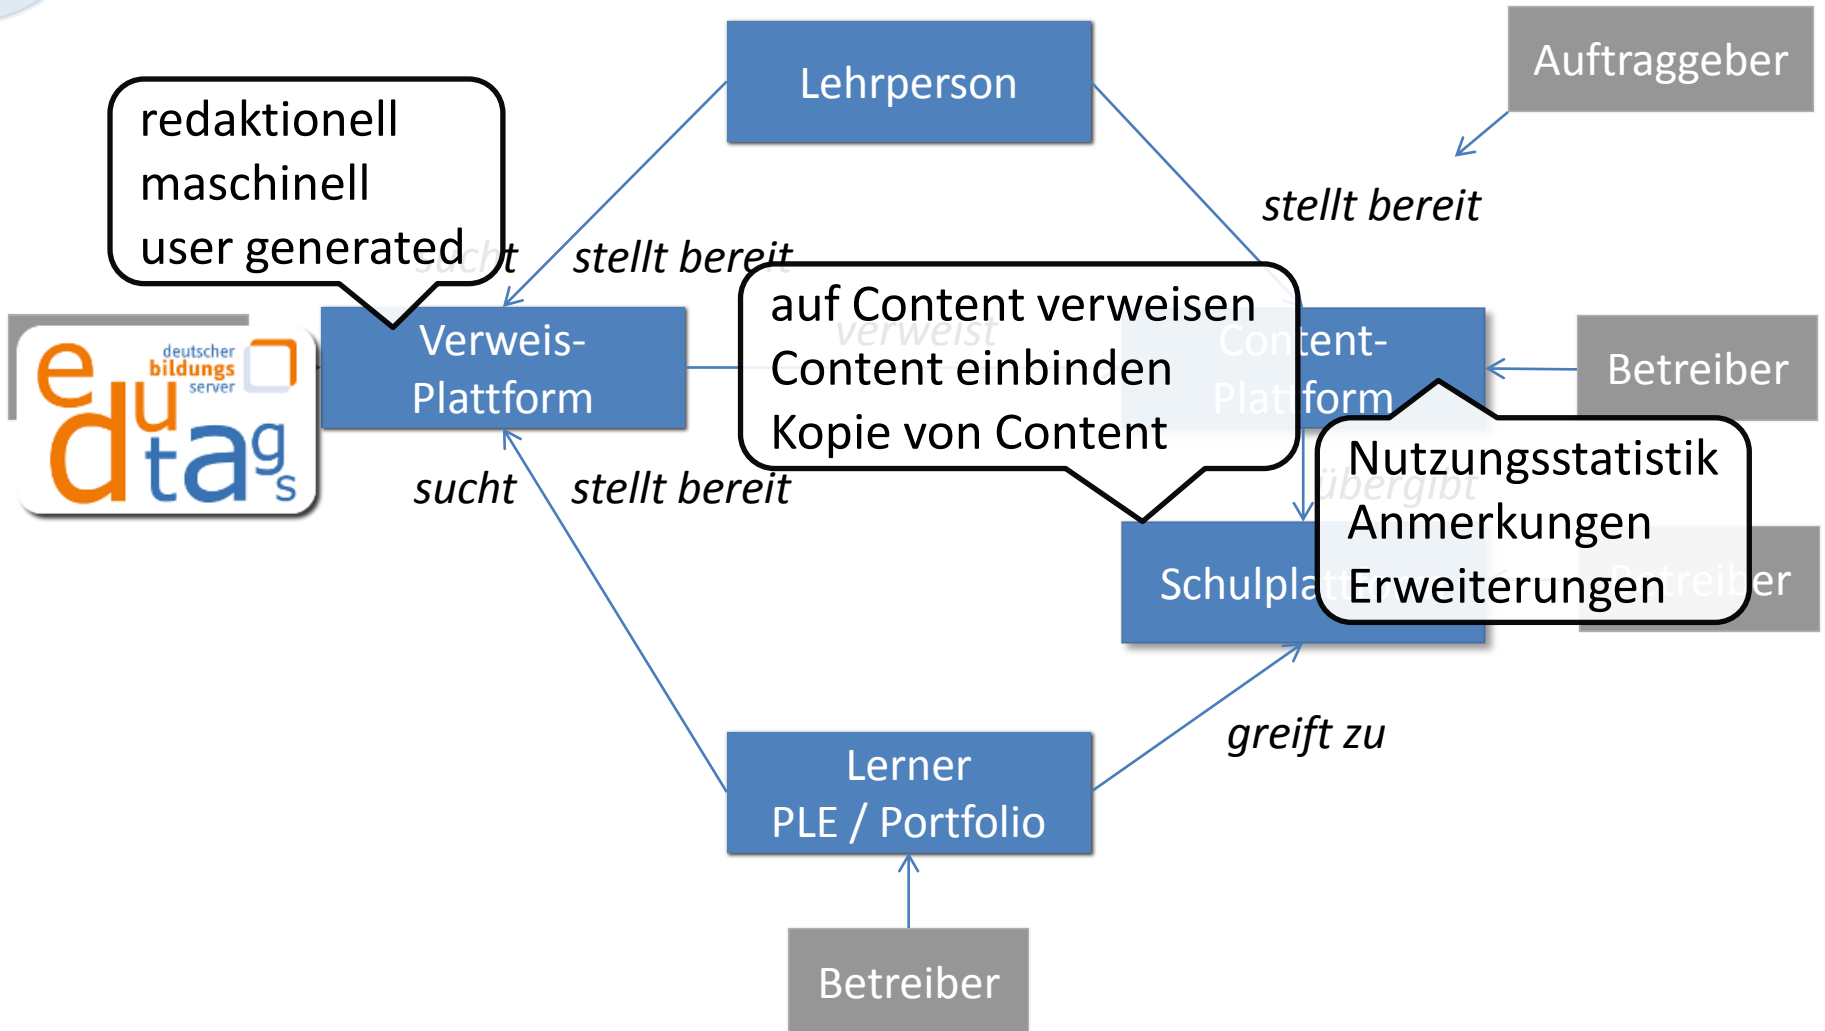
Lehrperson

Auftraggeber

redaktionell
maschinell
user generated

stellt bereit

stellt bereit

auf Content verweisen
Content einbinden
Kopie von Content

Verweis-
Plattform

Content-
Plattform

Betreiber

deutscher bildungs server

edutags

sucht

stellt bereit

Nutzungsstatistik
Anmerkungen
Erweiterungen

Schulpla

greift zu

Lerner
PLE / Portfolio

Betreiber